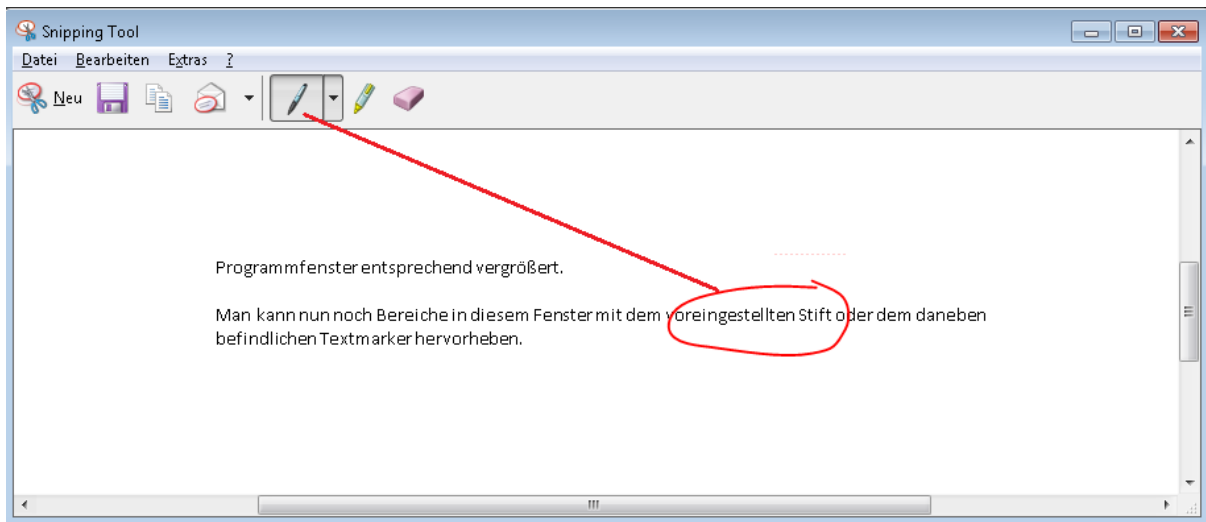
Snipping Tool

Datei Bearbeiten Extras ?

Neu

Programmfenster entsprechend vergrößert.

Man kann nun noch Bereiche in diesem Fenster mit dem voreingestellten Stift oder dem daneben befindlichen Textmarker hervorheben.